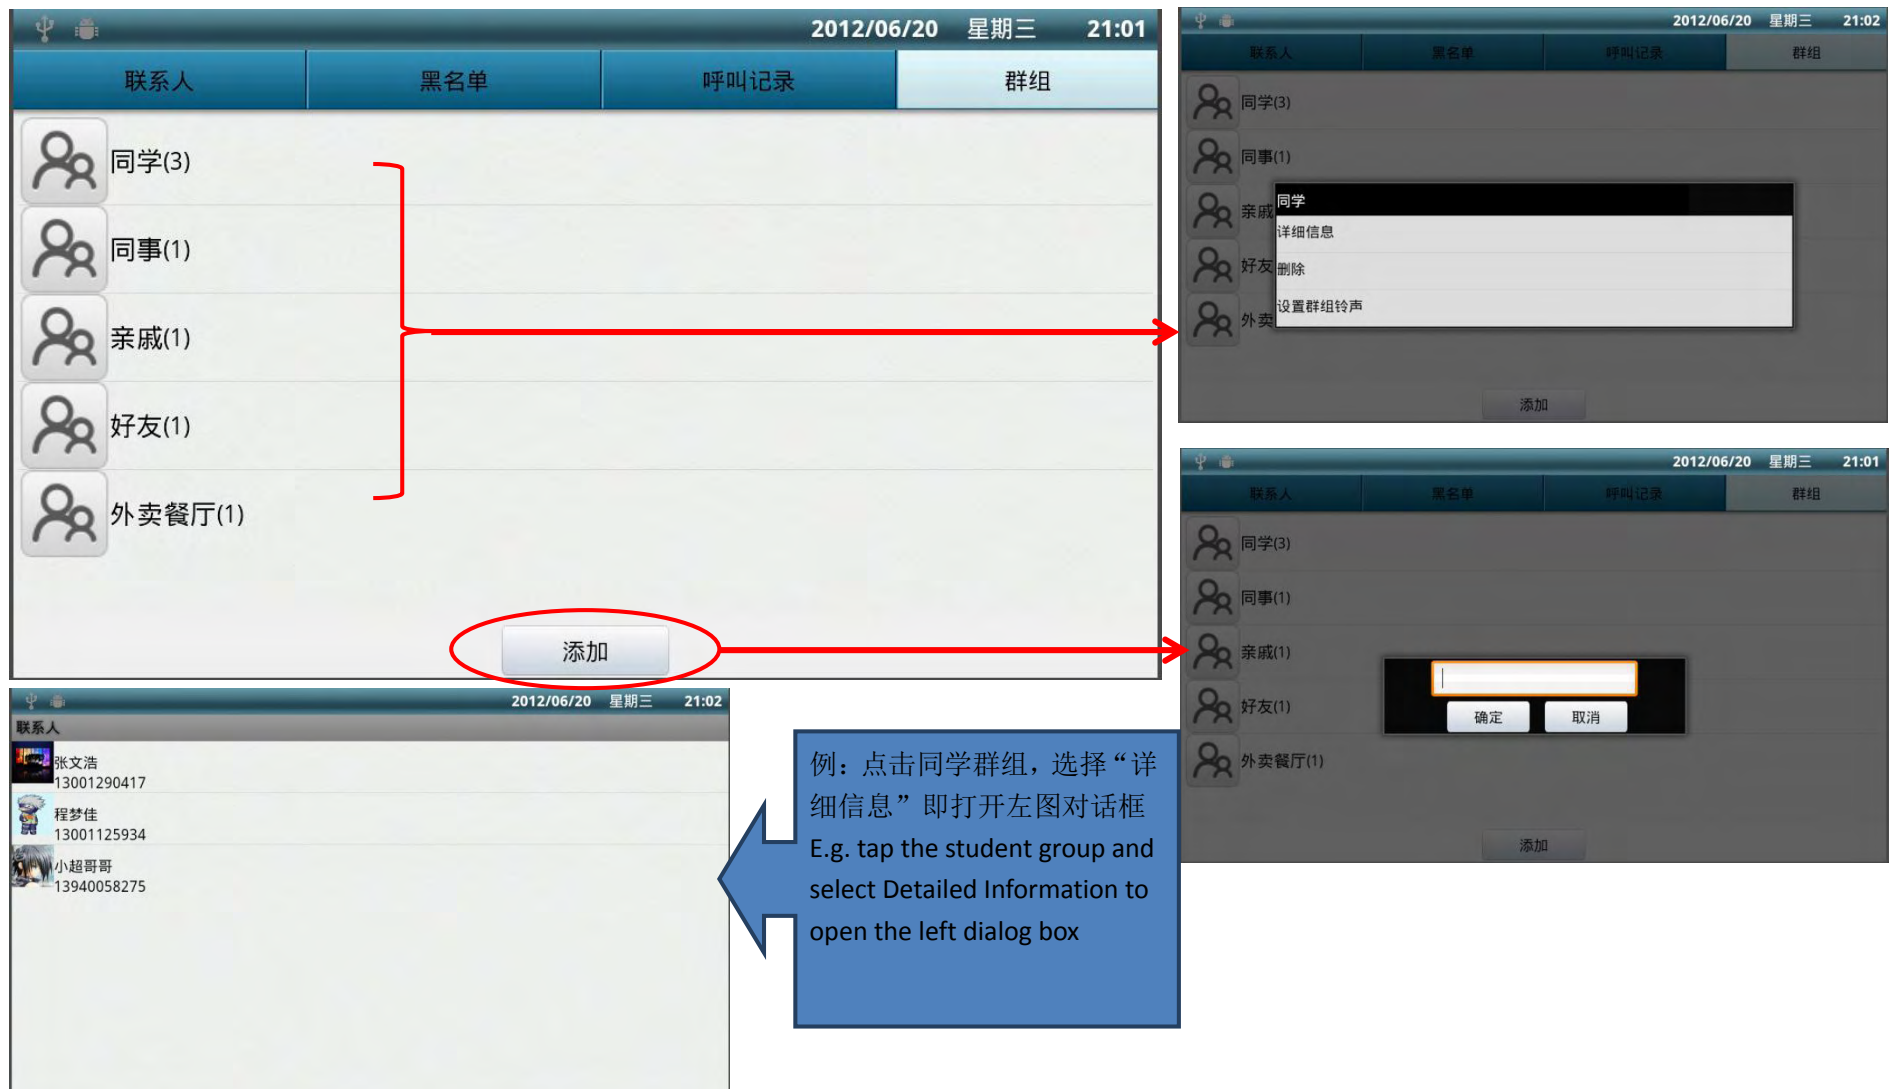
2012/06/20 星期三 21:01

联系人 | 黑名单 | 呼叫记录 | 群组

同学(3)
同事(1)
亲戚(1)
好友(1)
外卖餐厅(1)

添加

2012/06/20 星期三 21:02

联系人 | 黑名单 | 呼叫记录 | 群组

同学(3)
同事(1)
亲戚
好友
外卖

同学
详细信息
删除
设置群组铃声

添加

2012/06/20 星期三 21:01

联系人 | 黑名单 | 呼叫记录 | 群组

同学(3)
同事(1)
亲戚(1)
好友(1)
外卖餐厅(1)

确定 取消

添加

2012/06/20 星期三 21:02

联系人

张文浩
13001290417
程梦佳
13001125934
小超哥哥
13940058275

例：点击同学群组，选择“详细信息”即打开左图对话框
E.g. tap the student group and select Detailed Information to open the left dialog box